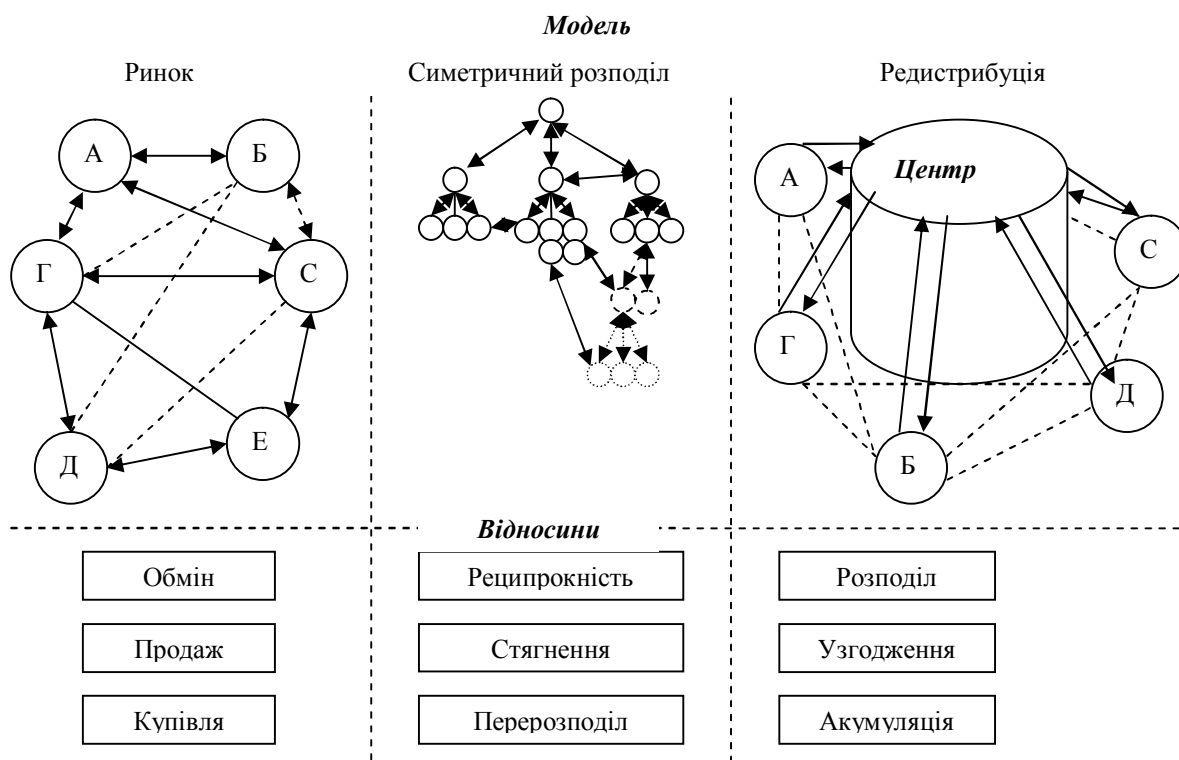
Модель

Ринок

Симетричний розподіл

Редистрибуція

А
Б
Г
С
Д
Е

Центр
А
С
Г
Д
Б

Відносини

| Обмін | Реципрокність | Розподіл |
|---|---|---|
| Продаж | Стягнення | Узгодження |
| Купівля | Перерозподіл | Акумуляція |